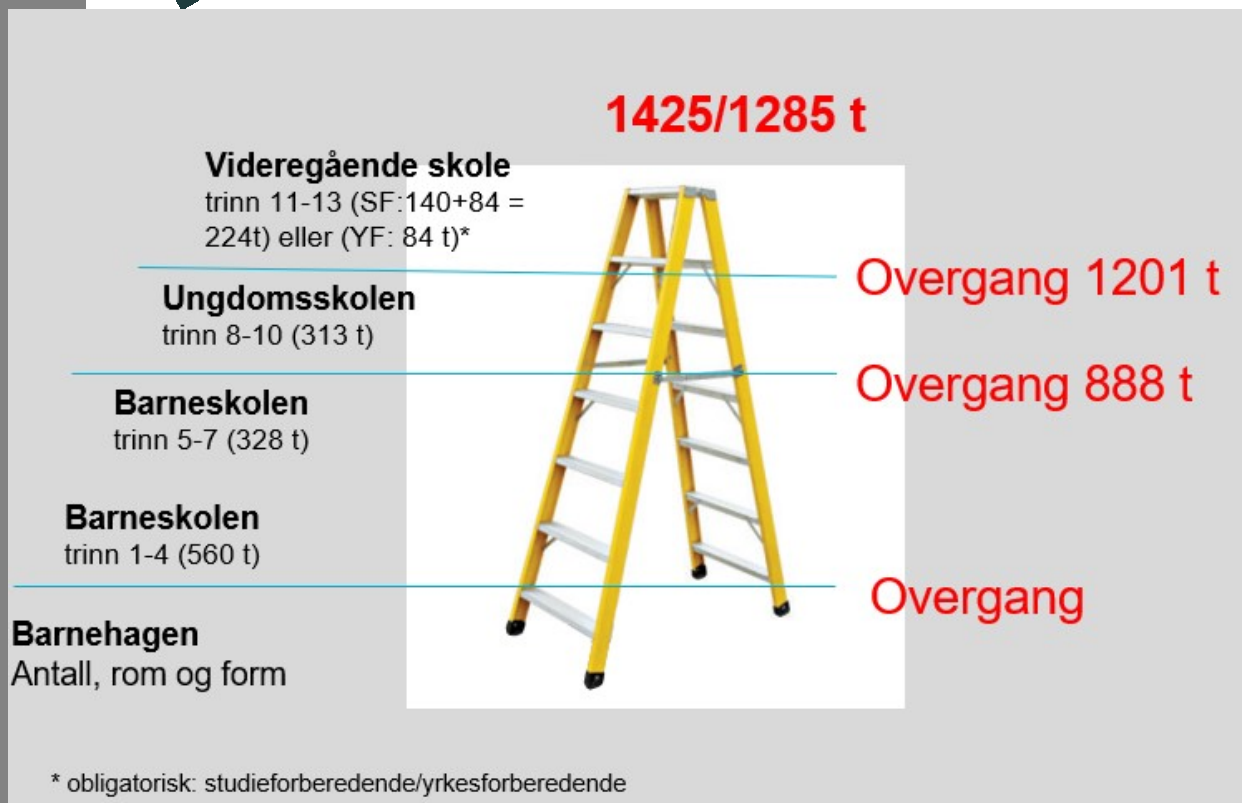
1425/1285 t

**Videregående skole**
trinn 11-13 (SF:140+84 = 224t) eller (YF: 84 t)*

Overgang 1201 t

**Ungdomsskolen**
trinn 8-10 (313 t)

Overgang 888 t

**Barneskolen**
trinn 5-7 (328 t)

**Barneskolen**
trinn 1-4 (560 t)

Overgang

**Barnehagen**
Antall, rom og form

* obligatorisk: studieforberedende/yrkesforberedende